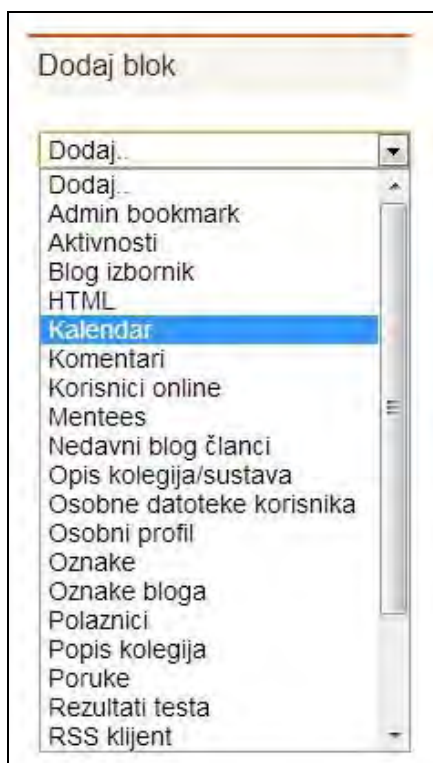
Dodaj blok

Dodaj...

Dodaj...
Admin bookmark
Aktivnosti
Blog izbornik
HTML
Kalendar
Komentari
Korisnici online
Mentees
Nedavni blog članci
Opis kolegija/sustava
Osobne datoteke korisnika
Osobni profil
Oznake
Oznake bloga
Polaznici
Popis kolegija
Poruke
Rezultati testa
RSS klijent